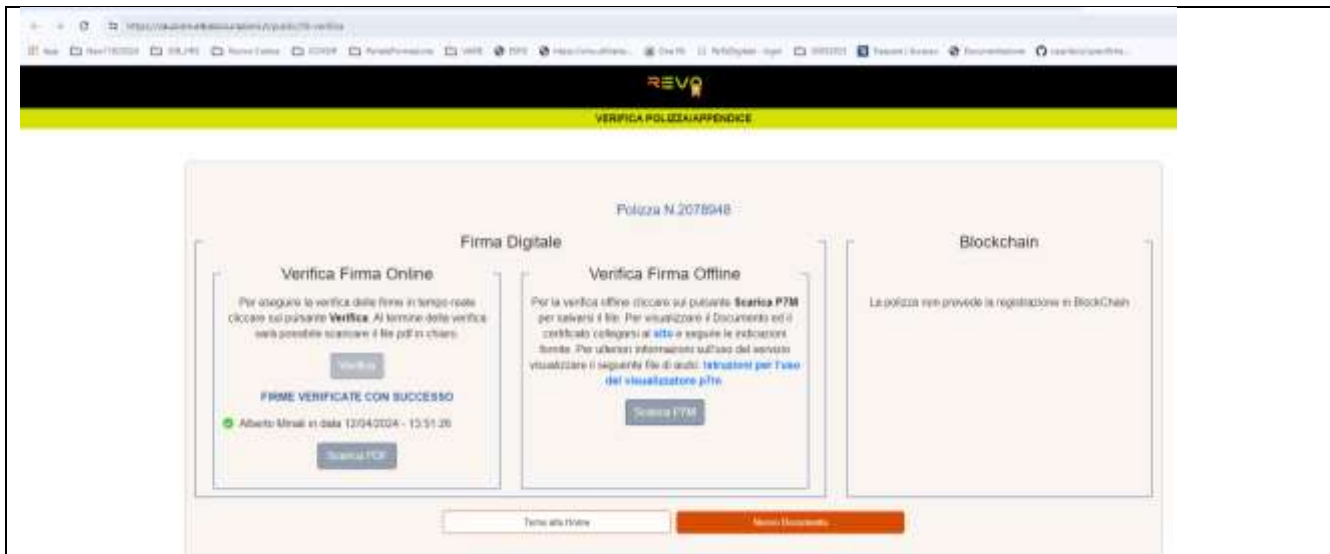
REVO

VERIFICA POLIZZA/APPENDICE

Polizza N.2078948

Firma Digitale

Verifica Firma Online

Per eseguire la verifica delle firme in tempo reale cliccare sul pulsante **Verifica**. Al termine della verifica sarà possibile scaricare il file pdf in chiaro.

Verifica

FIRME VERIFICATE CON SUCCESSO

Alberto Minali in data 12/04/2024 - 15:51:26

Scarica PDF

Verifica Firma Offline

Per la verifica offline cliccare sul pulsante **Scarica P7M** per salvare il file. Per visualizzare il Documento ed il certificato collegarsi al **sito** e seguire le indicazioni fornite. Per ulteriori informazioni sull'uso del servizio visualizzare il seguente file di aiuto: **Istruzioni per l'uso del visualizzatore p7m**

Scarica P7M

Blockchain

La polizza non prevede la registrazione in BlockChain

Torna alla Home

Nuovo Documento